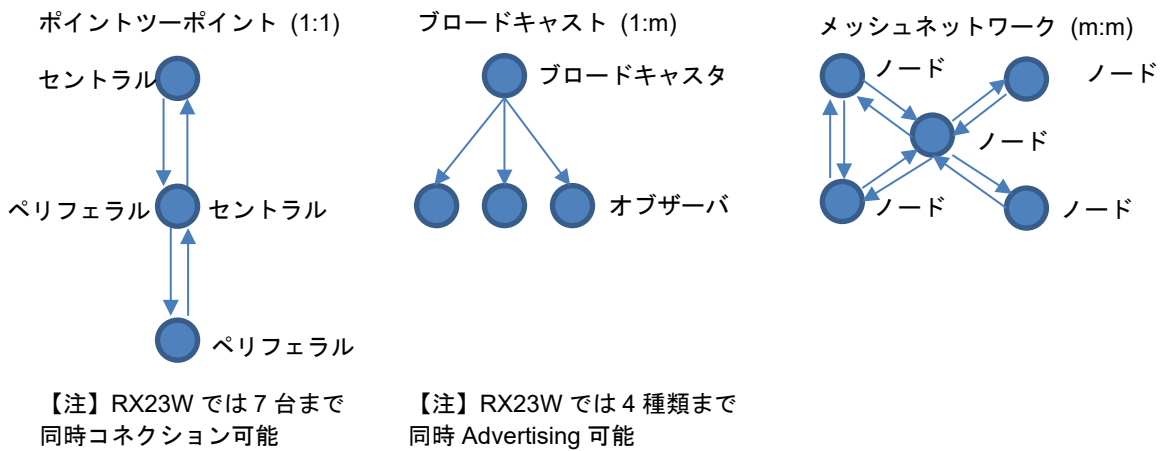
ポイントツーポイント (1:1)

セントラル

ペリフェラル セントラル

ペリフェラル

【注】RX23W では 7 台まで同時コネクション可能

ブロードキャスト (1:m)

ブロードキャスタ

オブザーバ

【注】RX23W では 4 種類まで同時 Advertising 可能

メッシュネットワーク (m:m)

ノード

ノード

ノード

ノード

ノード